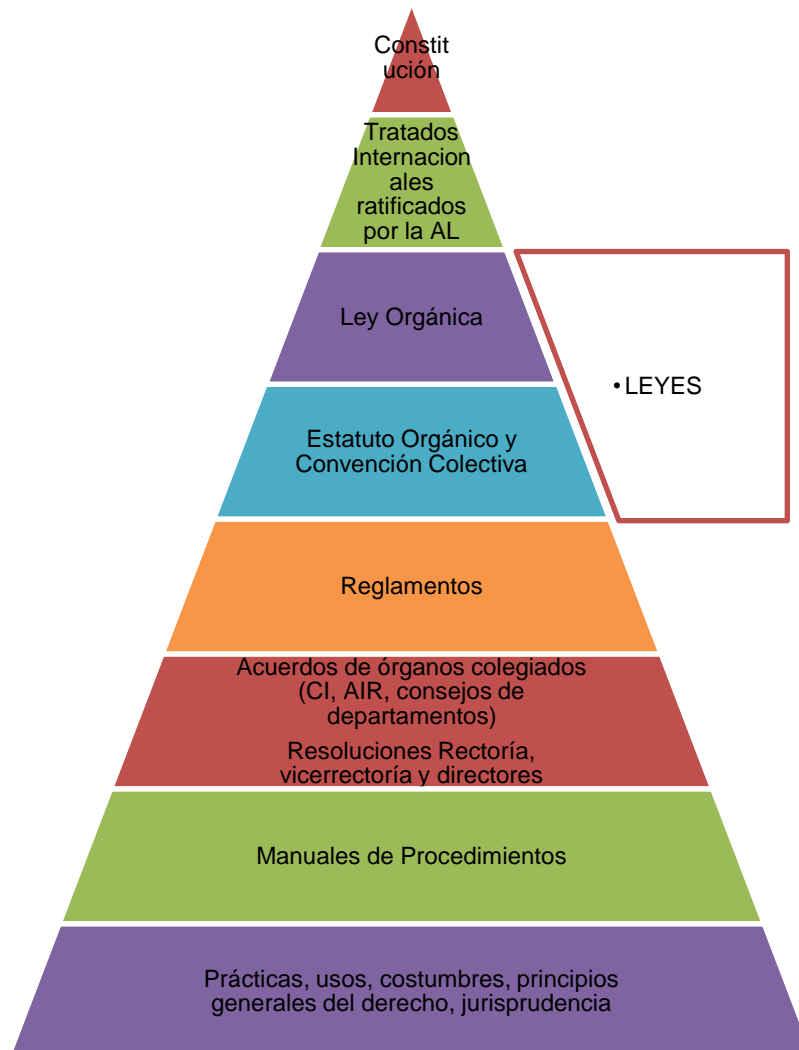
Constit ución

Tratados Internacion ales ratificados por la AL

Ley Orgánica

• LEYES

Estatuto Orgánico y Convención Colectiva

Reglamentos

Acuerdos de órganos colegiados (CI, AIR, consejos de departamentos)

Resoluciones Rectoría, vicerrectoría y directores

Manuales de Procedimientos

Prácticas, usos, costumbres, principios generales del derecho, jurisprudencia